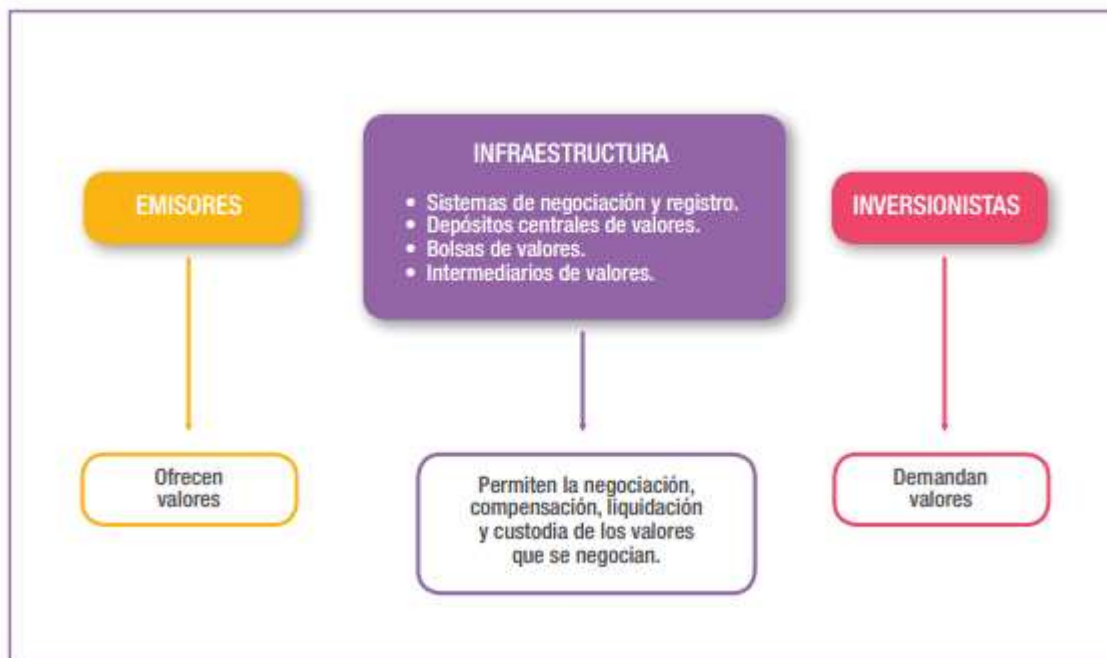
EMISORES

INFRAESTRUCTURA

• Sistemas de negociación y registro.
• Depósitos centrales de valores.
• Bolsas de valores.
• Intermediarios de valores.

INVERSIONISTAS

Ofrecen valores

Permiten la negociación, compensación, liquidación y custodia de los valores que se negocian.

Demandan valores